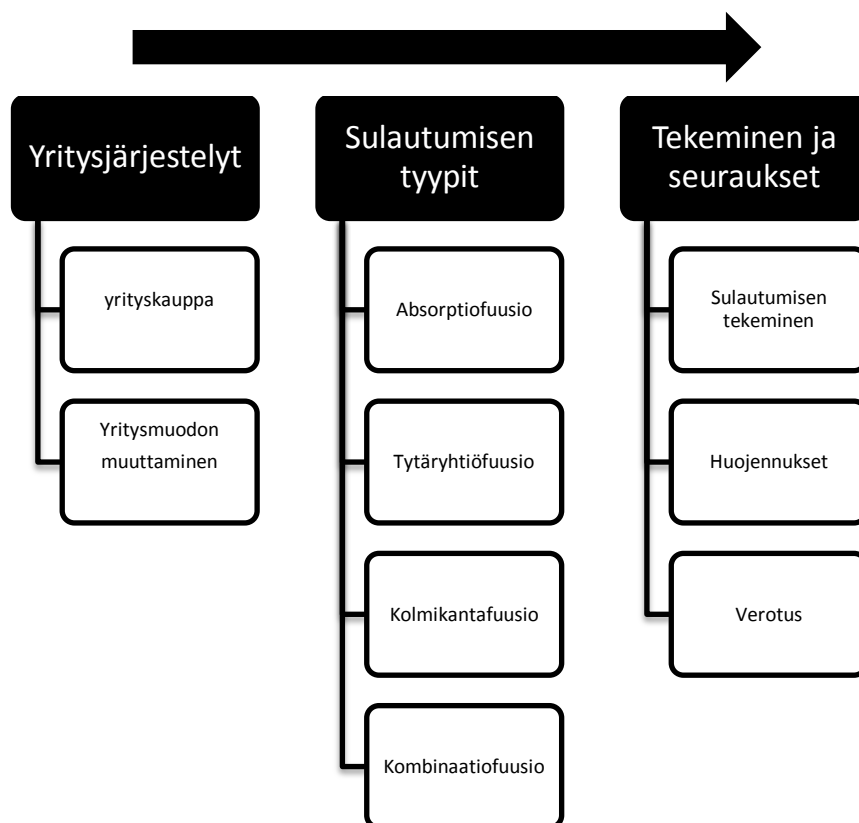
Yritysjärjestelyt

yrityskauppa

Yritysmuodon muuttaminen

Sulautumisen tyypit

Absorptiofuusio

Tytäryhtiöfuusio

Kolmikantafuusio

Kombinaatiofuusio

Tekeminen ja seuraukset

Sulautumisen tekeminen

Huojennukset

Verotus